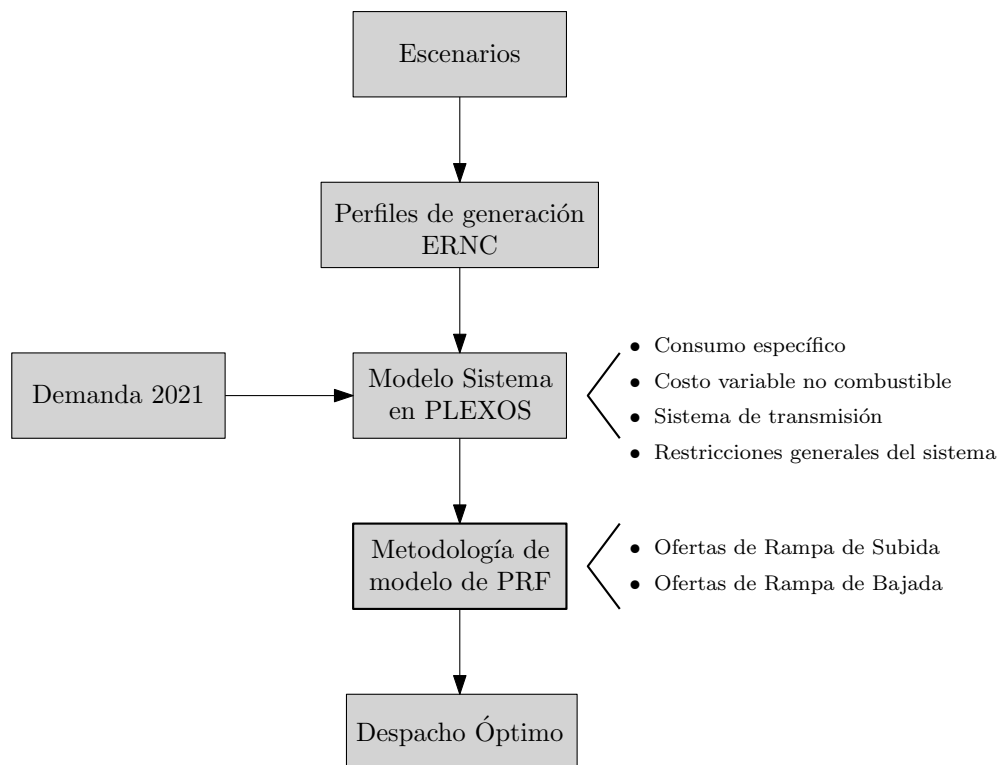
Escenarios

Perfiles de generación ERNC

Demanda 2021

Modelo Sistema en PLEXOS

- Consumo específico
- Costo variable no combustible
- Sistema de transmisión
- Restricciones generales del sistema

Metodología de modelo de PRF

- Ofertas de Rampa de Subida
- Ofertas de Rampa de Bajada

Despacho Óptimo